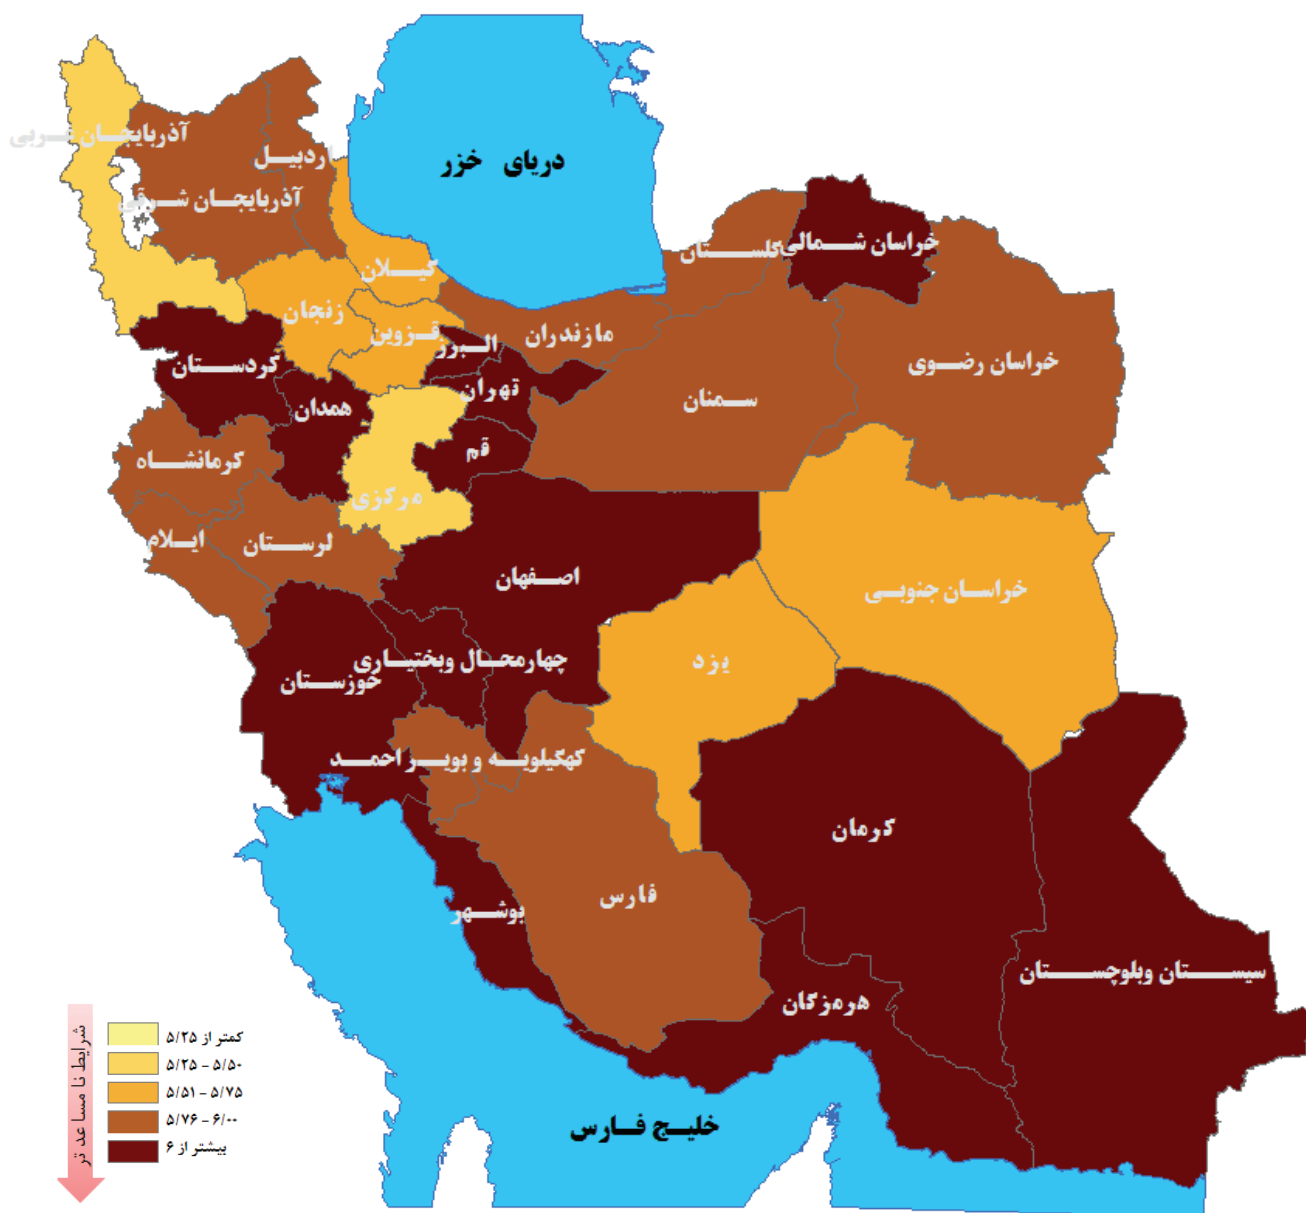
دریای خزر

آذربایجان غربی
آذربایجان شرقی
اردبیل
گیلان
زنجان
قزوین
البرز
مازندران
گلستان
خراسان شمالی
خراسان رضوی
سمنان
تهران
قم
کردستان
همدان
کرمانشاه
مرکزی
ایلام
لرستان
اصفهان
خراسان جنوبی
یزد
چهارمحال وبختیاری
خوزستان
کهگیلویه و بویراحمد
کرمان
فارس
بوشهر
سیستان وبلوچستان
هرمزگان

خلیج فارس

شرایط نا مساعد تر

| | |
|---|---|
| | کمتر از ۵/۲۵ |
| | ۵/۲۵ - ۵/۵۰ |
| | ۵/۵۱ - ۵/۷۵ |
| | ۵/۷۶ - ۶/۰۰ |
| | بیشتر از ۶ |